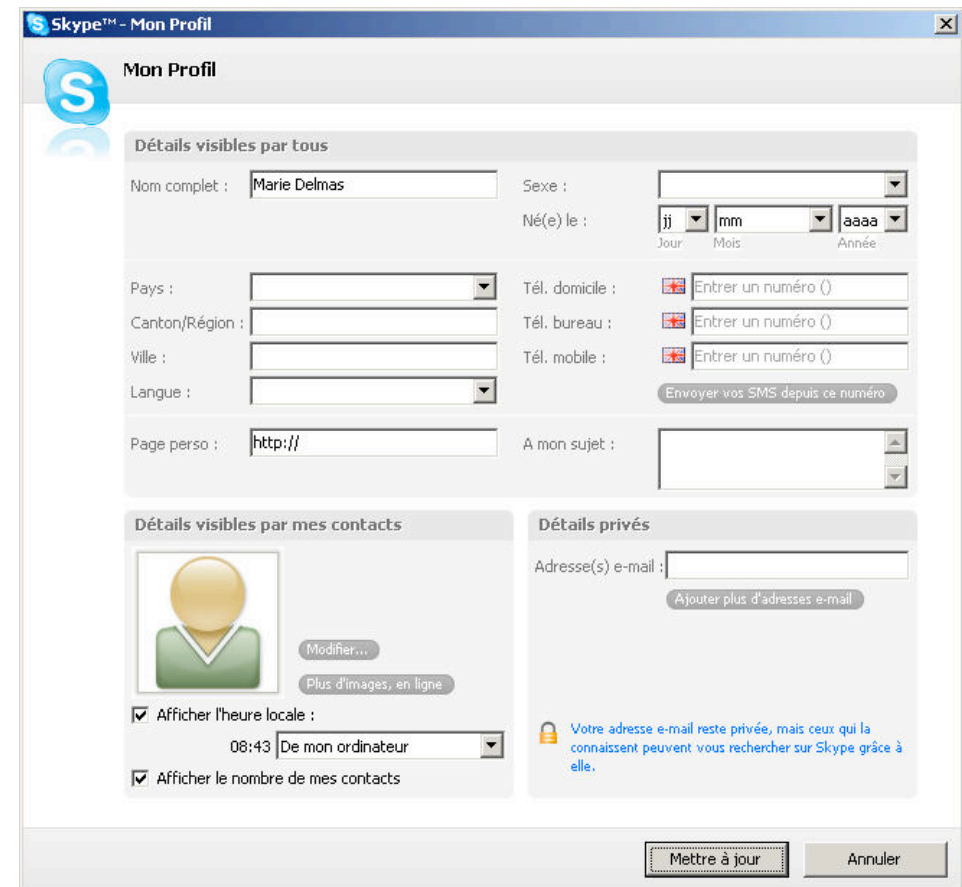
Skype™ - Mon Profil

Mon Profil

Détails visibles par tous

Nom complet : Marie Delmas

Sexe :

Né(e) le : jj mm aaaa
Jour Mois Année

Pays :

Canton/Région :

Ville :

Langue :

Tél. domicile : Entrer un numéro ()

Tél. bureau : Entrer un numéro ()

Tél. mobile : Entrer un numéro ()

Envoyer vos SMS depuis ce numéro

Page perso : http://

A mon sujet :

Détails visibles par mes contacts

Modifier...

Plus d'images, en ligne

Afficher l'heure locale :

08:43 De mon ordinateur

Afficher le nombre de mes contacts

Détails privés

Adresse(s) e-mail :

Ajouter plus d'adresses e-mail

Votre adresse e-mail reste privée, mais ceux qui la connaissent peuvent vous rechercher sur Skype grâce à elle.

Mettre à jour

Annuler